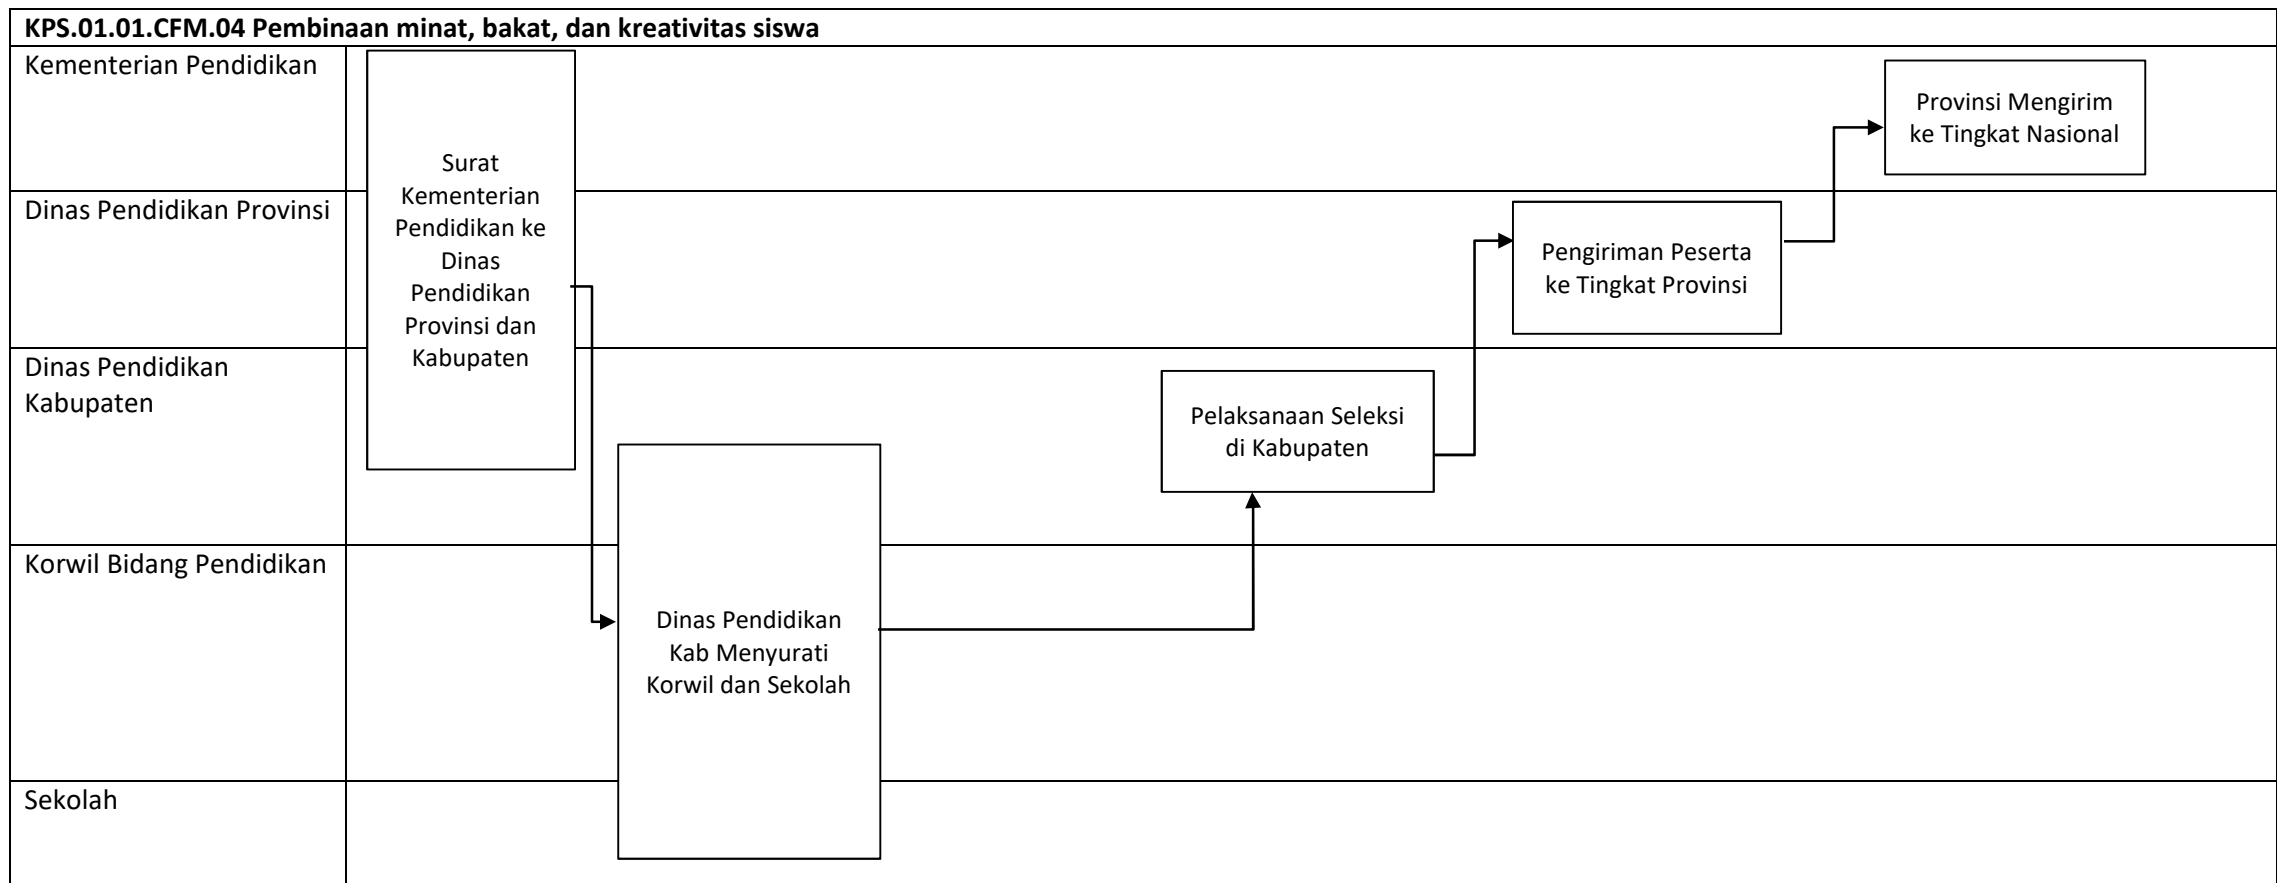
KPS.01.01.CFM.04 Pembinaan minat, bakat, dan kreativitas siswa

Kementerian Pendidikan

Dinas Pendidikan Provinsi

Dinas Pendidikan Kabupaten

Korwil Bidang Pendidikan

Sekolah

Surat Kementerian Pendidikan ke Dinas Pendidikan Provinsi dan Kabupaten

Dinas Pendidikan Kab Menyurati Korwil dan Sekolah

Pelaksanaan Seleksi di Kabupaten

Pengiriman Peserta ke Tingkat Provinsi

Provinsi Mengirim ke Tingkat Nasional